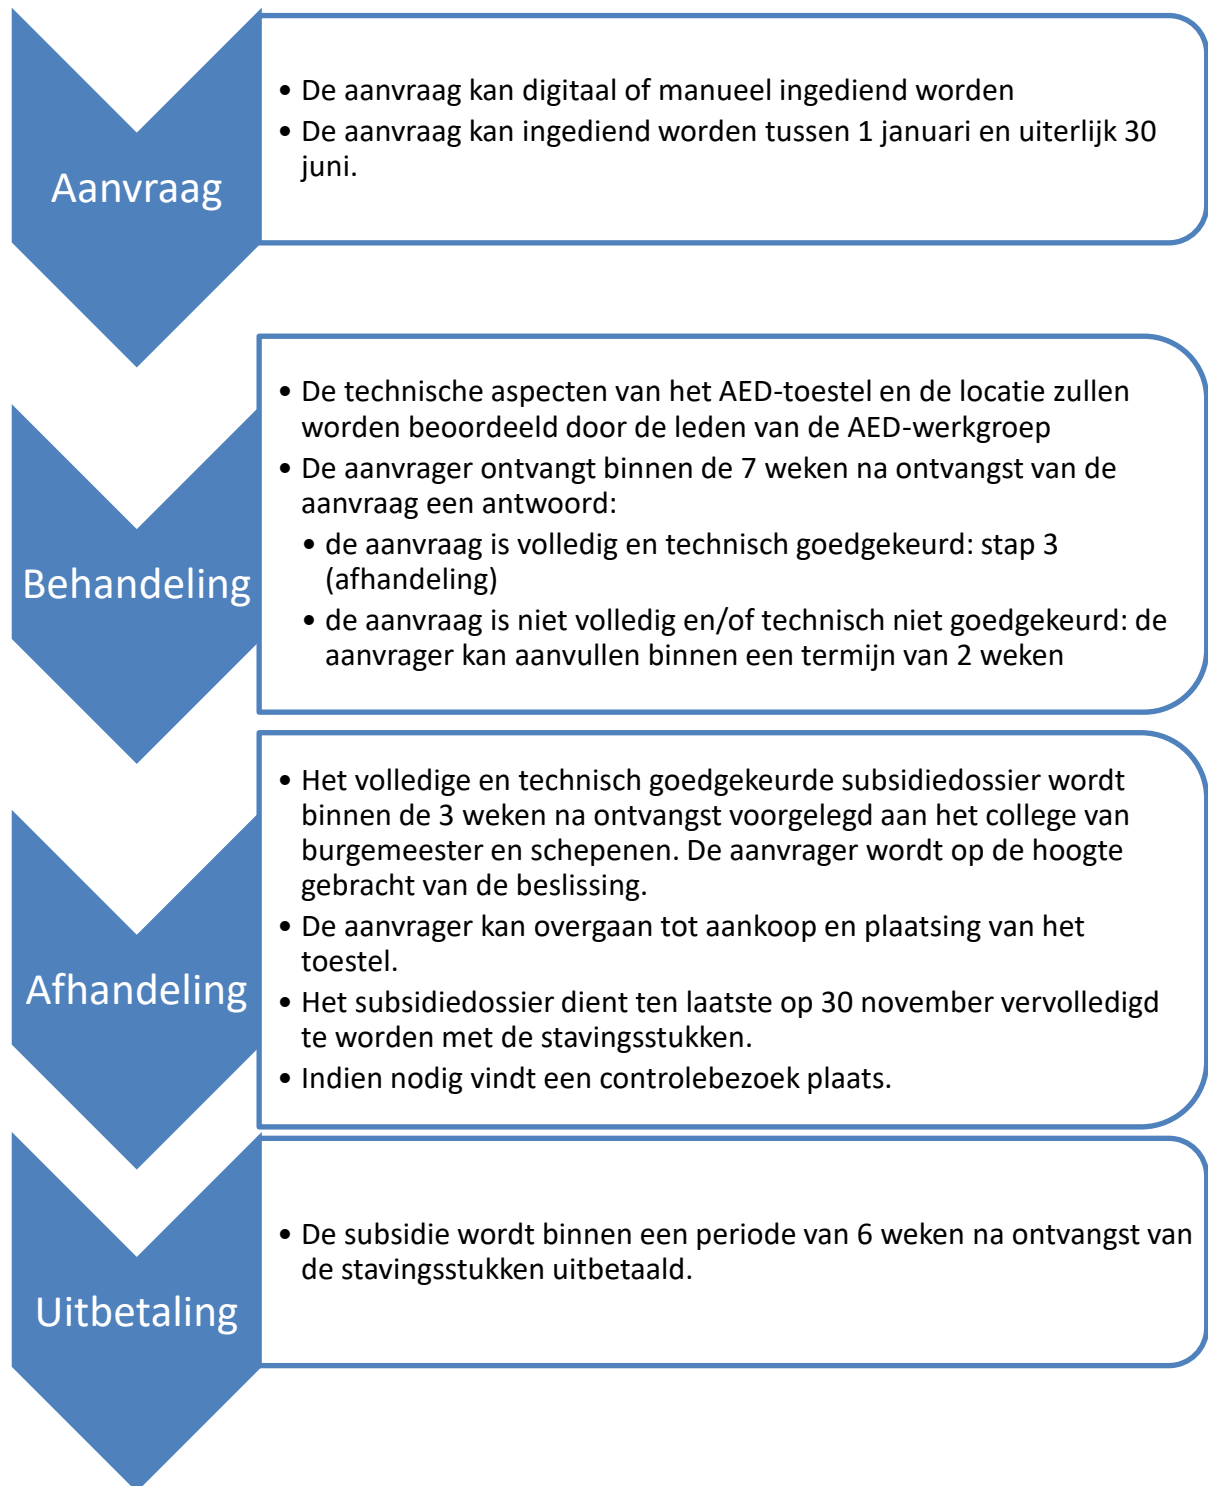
Aanvraag

- De aanvraag kan digitaal of manueel ingediend worden
- De aanvraag kan ingediend worden tussen 1 januari en uiterlijk 30 juni.

Behandeling

- De technische aspecten van het AED-toestel en de locatie zullen worden beoordeeld door de leden van de AED-werkgroep
- De aanvrager ontvangt binnen de 7 weken na ontvangst van de aanvraag een antwoord:
  - de aanvraag is volledig en technisch goedgekeurd: stap 3 (afhandeling)
  - de aanvraag is niet volledig en/of technisch niet goedgekeurd: de aanvrager kan aanvullen binnen een termijn van 2 weken

Afhandeling

- Het volledige en technisch goedgekeurde subsidiedossier wordt binnen de 3 weken na ontvangst voorgelegd aan het college van burgemeester en schepenen. De aanvrager wordt op de hoogte gebracht van de beslissing.
- De aanvrager kan overgaan tot aankoop en plaatsing van het toestel.
- Het subsidiedossier dient ten laatste op 30 november vervolledigd te worden met de stavingsstukken.
- Indien nodig vindt een controlebezoek plaats.

Uitbetaling

- De subsidie wordt binnen een periode van 6 weken na ontvangst van de stavingsstukken uitbetaald.